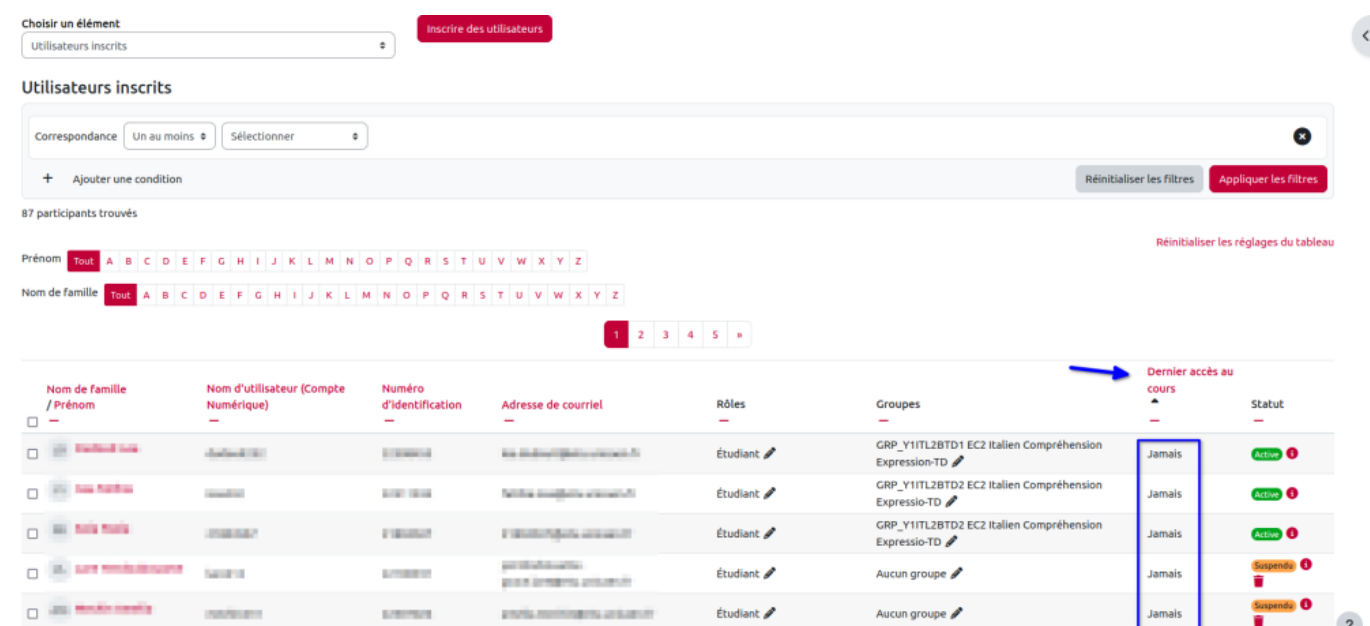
Choisir un élément
Utilisateurs inscrits

Inscrire des utilisateurs

Utilisateurs inscrits

Correspondance Un au moins Sélectionner

+ Ajouter une condition

Réinitialiser les filtres Appliquer les filtres

87 participants trouvés

Réinitialiser les réglages du tableau

Prénom Tout A B C D E F G H I J K L M N O P Q R S T U V W X Y Z

Nom de famille Tout A B C D E F G H I J K L M N O P Q R S T U V W X Y Z

1 2 3 4 5 »

| | Nom de famille / Prénom | Nom d'utilisateur (Compte Numérique) | Numéro d'identification | Adresse de courriel | Rôles | Groupes | Dernier accès au cours | Statut |
|---|---|---|---|---|---|---|---|---|
| | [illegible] | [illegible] | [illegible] | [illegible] | Étudiant | GRP_Y1ITL2BTD1 EC2 Italien Compréhension Expression-TD | Jamais | Active |
| | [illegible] | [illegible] | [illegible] | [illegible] | Étudiant | GRP_Y1ITL2BTD2 EC2 Italien Compréhension Expressio-TD | Jamais | Active |
| | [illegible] | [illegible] | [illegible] | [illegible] | Étudiant | GRP_Y1ITL2BTD2 EC2 Italien Compréhension Expressio-TD | Jamais | Active |
| | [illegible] | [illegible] | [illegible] | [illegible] | Étudiant | Aucun groupe | Jamais | Suspendu |
| | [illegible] | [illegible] | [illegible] | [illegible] | Étudiant | Aucun groupe | Jamais | Suspendu |